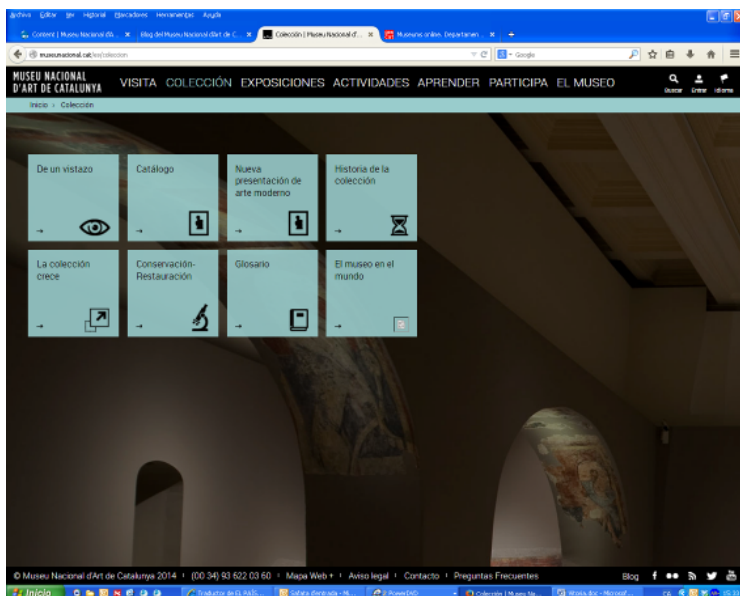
Archivo Editar Ver Historial Marcadores Herramientas Ayuda

Content | Museu Nacional d'A... × Blog del Museu Nacional d'Art de C... × Colección | Museu Nacional d'... × Museums online. Departamen... × +

museunacional.cat/es/coleccion

Google

MUSEU NACIONAL D'ART DE CATALUNYA

VISITA COLECCIÓN EXPOSICIONES ACTIVIDADES APRENDER PARTICIPA EL MUSEO

Buscar Entrar Idioma

Inicio › Colección

De un vistazo →

Catálogo

Nueva presentación de arte moderno →

Historia de la colección →

La colección crece →

Conservación-Restauración →

Glosario →

El museo en el mundo →

© Museu Nacional d'Art de Catalunya 2014 › (00 34) 93 622 03 60 › Mapa Web + › Aviso legal › Contacto › Preguntas Frecuentes

Blog

Inicio

Traductor de EL PAÍS...

Safata d'entrada - Mi...

2 PowerPoint

Colección | Museu Na...

Mireia.doc - Microsof...

CA

15:33